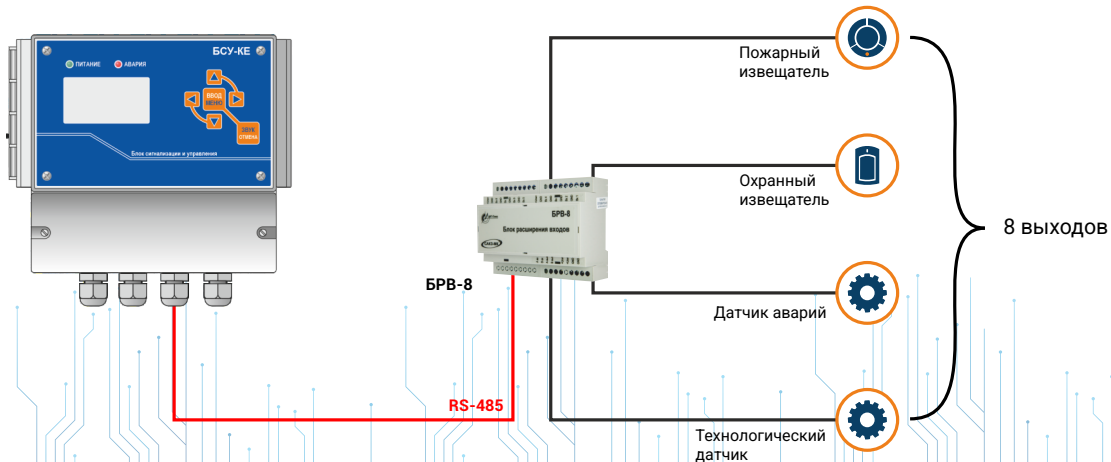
БСУ-КЕ
ПИТАНИЕ
АВАРИЯ
ВВОД МЕНЮ
ЗВУК ОТМЕНА
Блок сигнализации и управления

БРВ-8
Блок расширения входов

БРВ-8

RS-485

Пожарный извещатель

Охранный извещатель

Датчик аварий

Технологический датчик

8 выходов